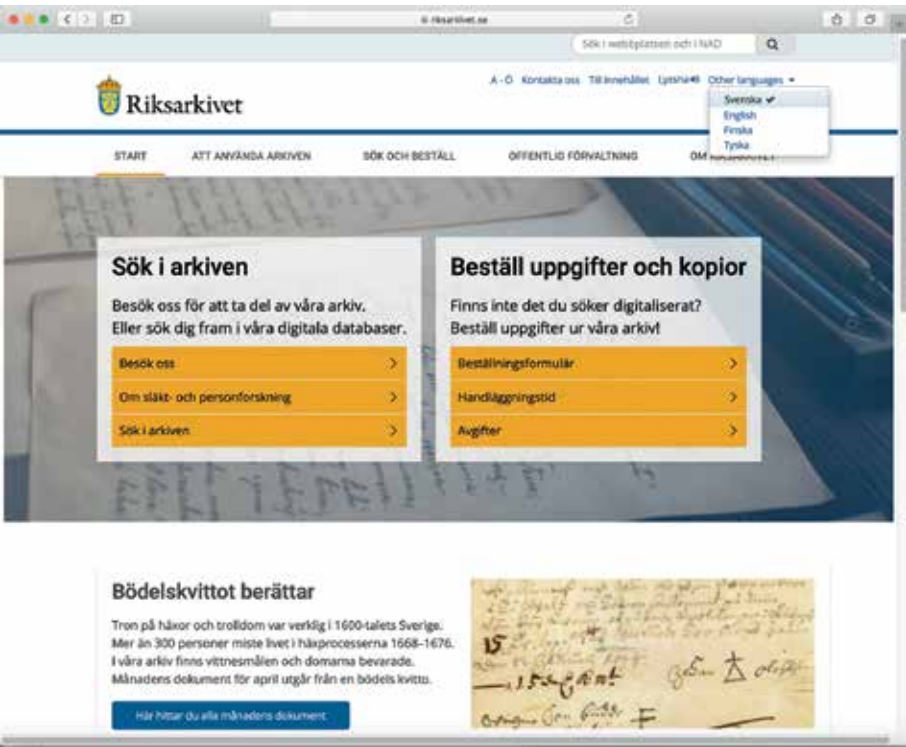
riksarkivet.se

Sök i webbplatsen och i NAD

Riksarkivet

A - Ö Kontakta oss Till innehållet Lyssna Other languages

Svenska ✔
English
Finska
Tyska

START ATT ANVÄNDA ARKIVEN SÖK OCH BESTÄLL OFFENTLIG FÖRVALTNING OM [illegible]

Sök i arkiven

Besök oss för att ta del av våra arkiv. Eller sök dig fram i våra digitala databaser.

Besök oss
Om släkt- och personforskning
Sök i arkiven

Beställ uppgifter och kopior

Finns inte det du söker digitaliserat? Beställ uppgifter ur våra arkiv!

Beställningsformulär
Handläggningstid
Avgifter

Bödelskvittot berättar

Tron på häxor och trolldom var verklig i 1600-talets Sverige. Mer än 300 personer miste livet i häxprocesserna 1668–1676. I våra arkiv finns vittnesmålen och domarna bevarade. Månadens dokument för april utgår från en bödels kvitto.

Här hittar du alla månadens dokument